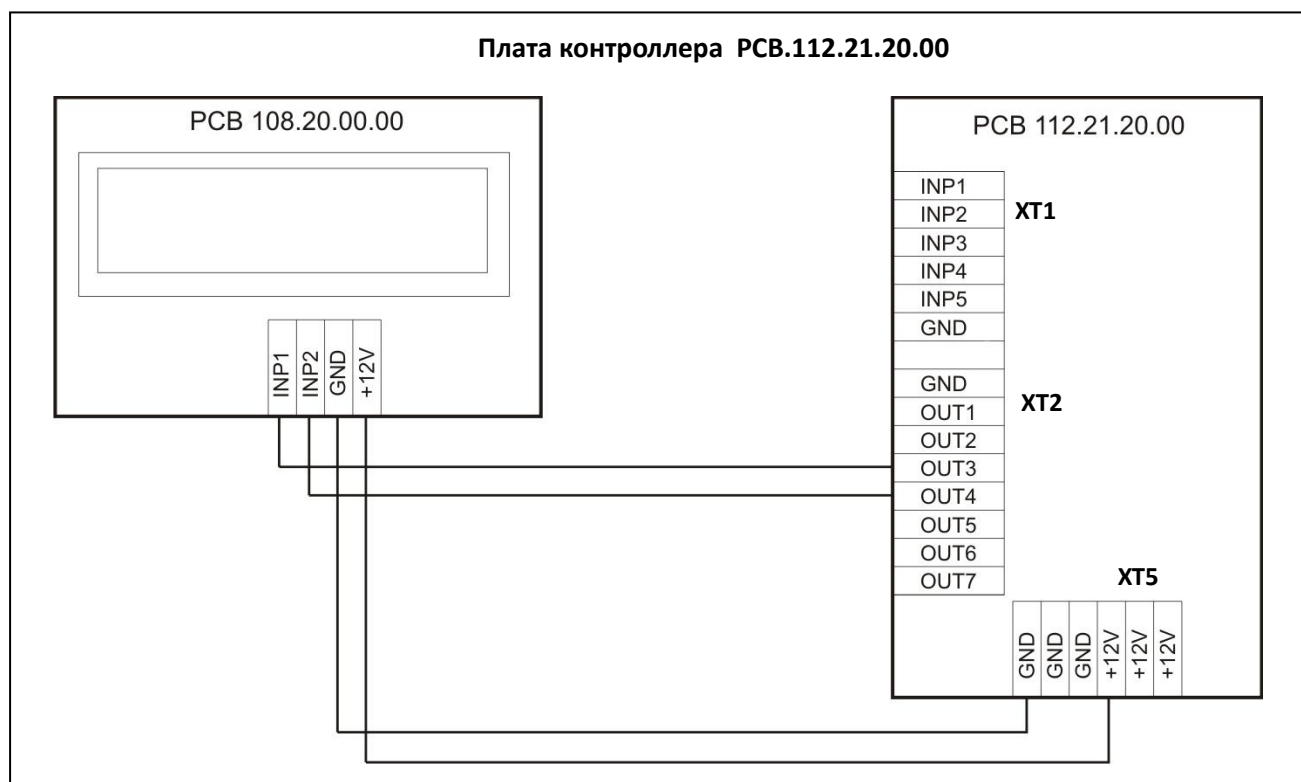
Плата контроллера PCB.112.21.20.00

PCB 108.20.00.00

INP1
INP2
GND
+12V

PCB 112.21.20.00

INP1
INP2
INP3
INP4
INP5
GND

XT1

GND
OUT1
OUT2
OUT3
OUT4
OUT5
OUT6
OUT7

XT2

XT5

GND
GND
GND
+12V
+12V
+12V